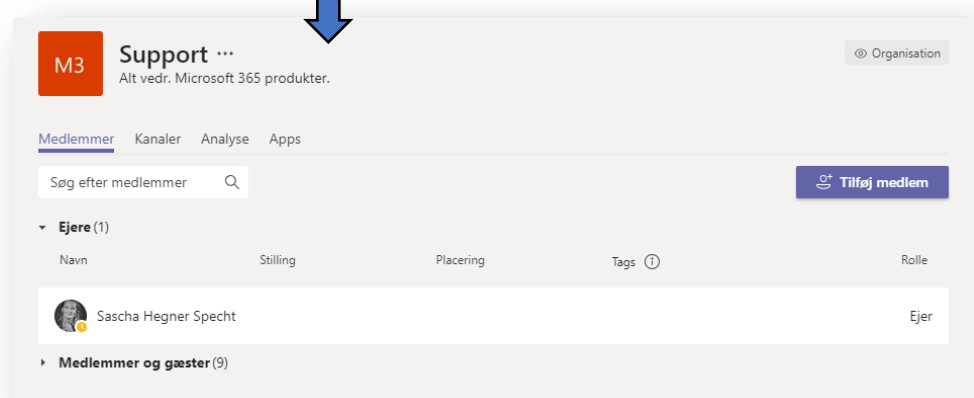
M3

Support ···

Alt vedr. Microsoft 365 produkter.

Organisation

Medlemmer Kanaler Analyse Apps

Søg efter medlemmer

Tilføj medlem

Ejere (1)

| Navn | Stilling | Placering | Tags ⓘ | Rolle |
|---|---|---|---|---|
| Sascha Hegner Specht | | | | Ejer |

Medlemmer og gæster (9)